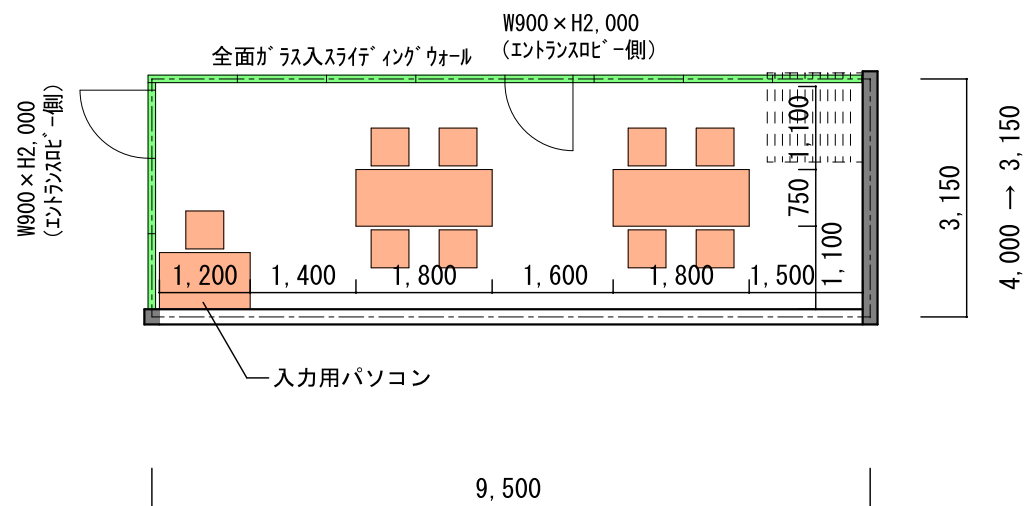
W900×H2,000
(エントランスロビー側)

全面ガラス入スライディングウォール

W900×H2,000
(エントランスロビー側)

1,100
750
1,100

3,150

4,000 → 3,150

1,200
1,400
1,800
1,600
1,800
1,500

入力用パソコン

9,500